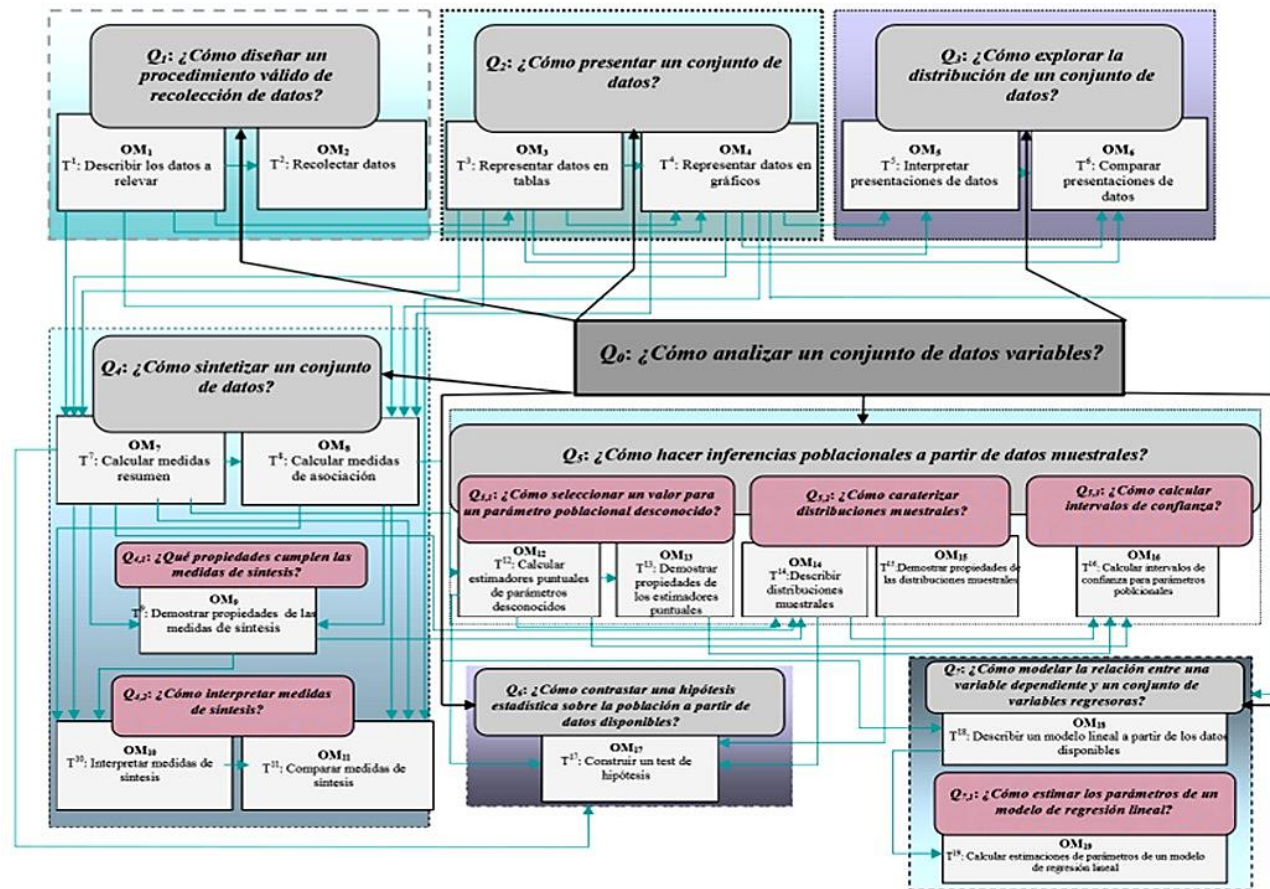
$Q_1$: ¿Cómo diseñar un procedimiento válido de recolección de datos?

$OM_1$
$T^1$: Describir los datos a relevar

$OM_2$
$T^2$: Recolectar datos

$Q_2$: ¿Cómo presentar un conjunto de datos?

$OM_3$
$T^3$: Representar datos en tablas

$OM_4$
$T^4$: Representar datos en gráficos

$Q_3$: ¿Cómo explorar la distribución de un conjunto de datos?

$OM_5$
$T^5$: Interpretar presentaciones de datos

$OM_6$
$T^6$: Comparar presentaciones de datos

$Q_0$: ¿Cómo analizar un conjunto de datos variables?

$Q_4$: ¿Cómo sintetizar un conjunto de datos?

$OM_7$
$T^7$: Calcular medidas resumen

$OM_8$
$T^8$: Calcular medidas de asociación

$Q_{4,1}$: ¿Qué propiedades cumplen las medidas de síntesis?

$OM_9$
$T^9$: Demostrar propiedades de las medidas de síntesis

$Q_{4,2}$: ¿Cómo interpretar medidas de síntesis?

$OM_{10}$
$T^{10}$: Interpretar medidas de síntesis

$OM_{11}$
$T^{11}$: Comparar medidas de síntesis

$Q_5$: ¿Cómo hacer inferencias poblacionales a partir de datos muestrales?

$Q_{5,1}$: ¿Cómo seleccionar un valor para un parámetro poblacional desconocido?

$OM_{12}$
$T^{12}$: Calcular estimadores puntuales de parámetros desconocidos

$OM_{13}$
$T^{13}$: Demostrar propiedades de los estimadores puntuales

$Q_{5,2}$: ¿Cómo caraterizar distribuciones muestrales?

$OM_{14}$
$T^{14}$:Describir distribuciones muestrales

$OM_{15}$
$T^{15}$:Demostrar propiedades de las distribuciones muestrales

$Q_{5,3}$: ¿Cómo calcular intervalos de confianza?

$OM_{16}$
$T^{16}$: Calcular intervalos de confianza para parámetros poblcionales

$Q_6$: ¿Cómo contrastar una hipótesis estadística sobre la población a partir de datos disponibles?

$OM_{17}$
$T^{17}$: Construir un test de hipótesis

$Q_7$: ¿Cómo modelar la relación entre una variable dependiente y un conjunto de variables regresoras?

$OM_{18}$
$T^{18}$: Describir un modelo lineal a partir de los datos disponibles

$Q_{7,1}$: ¿Cómo estimar los parámetros de un modelo de regresión lineal?

$OM_{19}$
$T^{19}$: Calcular estimaciones de parámetros de un modelo de regresión lineal